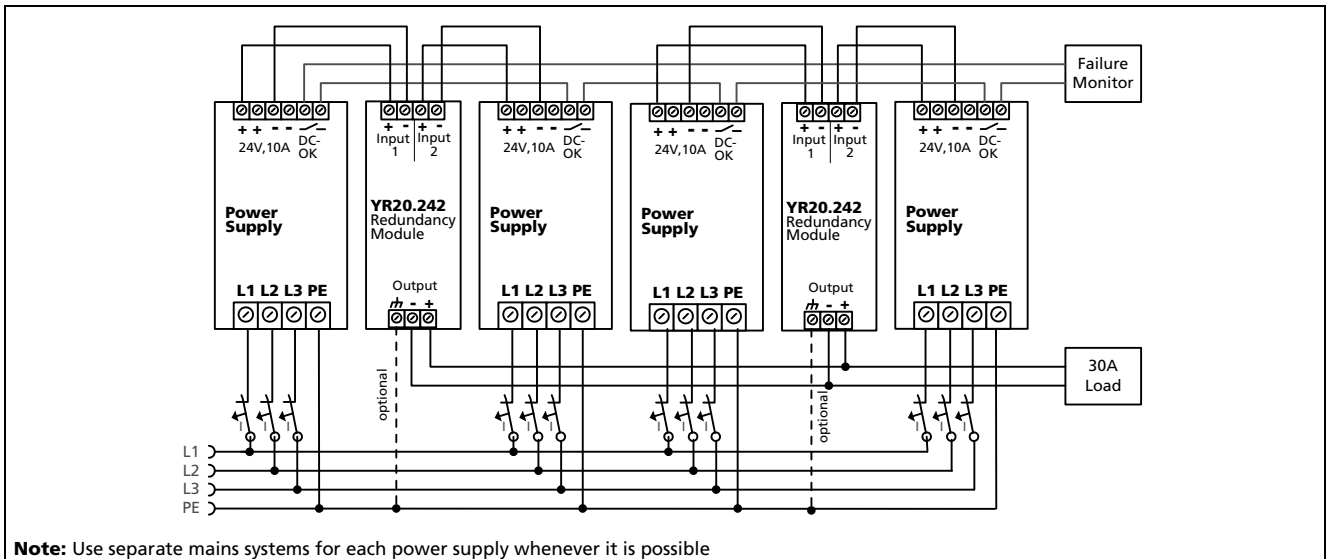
Failure Monitor

+ + - - DC-OK
24V,10A

Power Supply

L1 L2 L3 PE

+ - + -
Input 1 Input 2

YR20.242
Redundancy Module

Output
- +

+ + - - DC-OK
24V,10A

Power Supply

L1 L2 L3 PE

+ + - - DC-OK
24V,10A

Power Supply

L1 L2 L3 PE

+ - + -
Input 1 Input 2

YR20.242
Redundancy Module

Output
- +

+ + - - DC-OK
24V,10A

Power Supply

L1 L2 L3 PE

30A Load

optional

optional

L1
L2
L3
PE

**Note:** Use separate mains systems for each power supply whenever it is possible